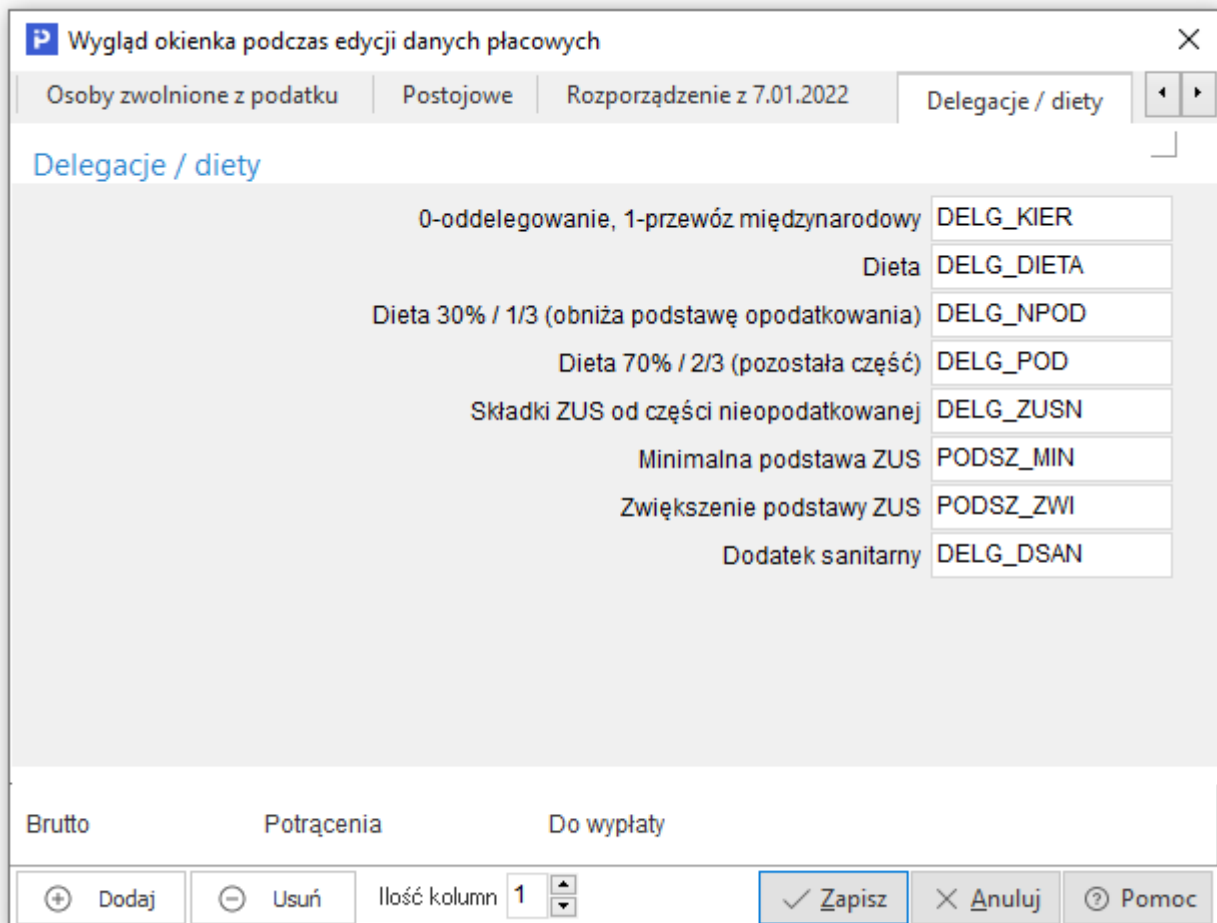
P Wygląd okienka podczas edycji danych płacowych

Osoby zwolnione z podatku | Postojowe | Rozporządzenie z 7.01.2022 | Delegacje / diety

Delegacje / diety

| | |
|---|---|
| 0-oddelegowanie, 1-przewóz międzynarodowy | DELG_KIER |
| Dieta | DELG_DIETA |
| Dieta 30% / 1/3 (obniża podstawę opodatkowania) | DELG_NPOD |
| Dieta 70% / 2/3 (pozostała część) | DELG_POD |
| Składki ZUS od części nieopodatkowanej | DELG_ZUSN |
| Minimalna podstawa ZUS | PODSZ_MIN |
| Zwiększenie podstawy ZUS | PODSZ_ZWI |
| Dodatek sanitarny | DELG_DSAN |

Brutto Potrącenia Do wypłaty

Dodaj Usuń Ilość kolumn 1 Zapisz Anuluj Pomoc